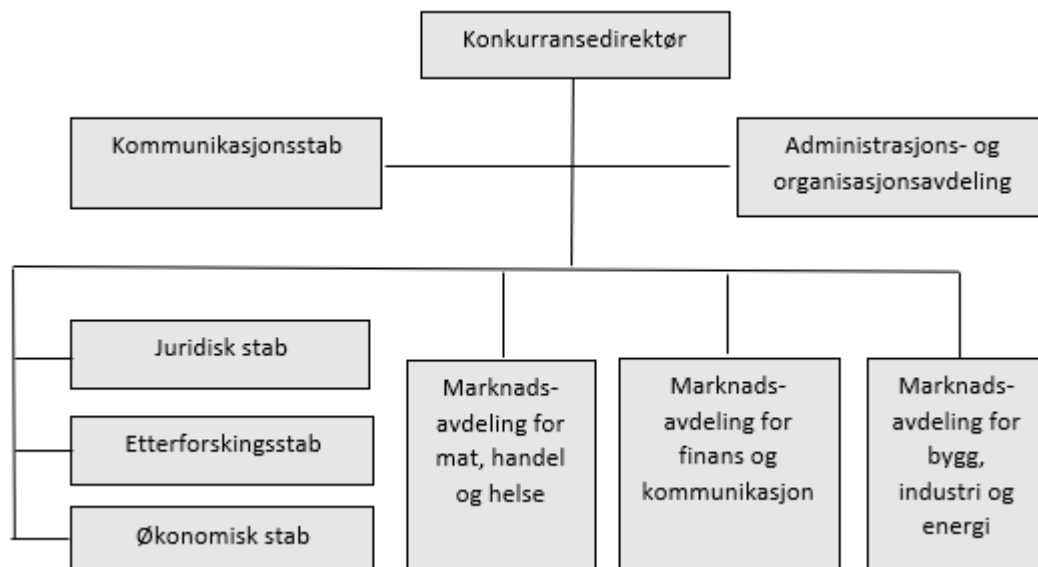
Konkurransedirektør

Kommunikasjonsstab

Administrasjons- og organisasjonsavdeling

Juridisk stab

Etterforskingsstab

Økonomisk stab

Marknads- avdeling for mat, handel og helse

Marknads- avdeling for finans og kommunikasjon

Marknads- avdeling for bygg, industri og energi